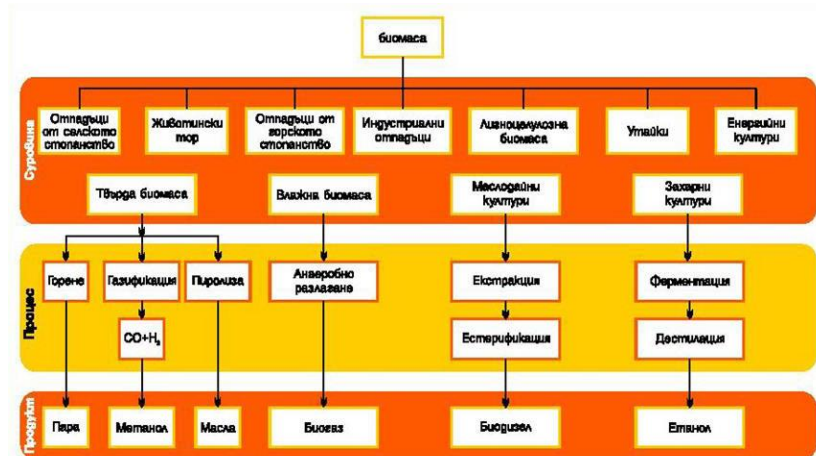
биомаса

Суровина

Отпадъци от селското стопанство

Животински тор

Отпадъци от горското стопанство

Индустриални отпадъци

Лигноцелулозна биомаса

Утайки

Енергийни култури

Твърда биомаса

Влажна биомаса

Маслодайни култури

Захарни култури

Процес

Горене

Газификация

Пиролиза

$CO+H_2$

Анаеробно разлагане

Екстракция

Естерификация

Ферментация

Дестилация

Продукт

Пара

Метанол

Масла

Биогаз

Биодизел

Етанол